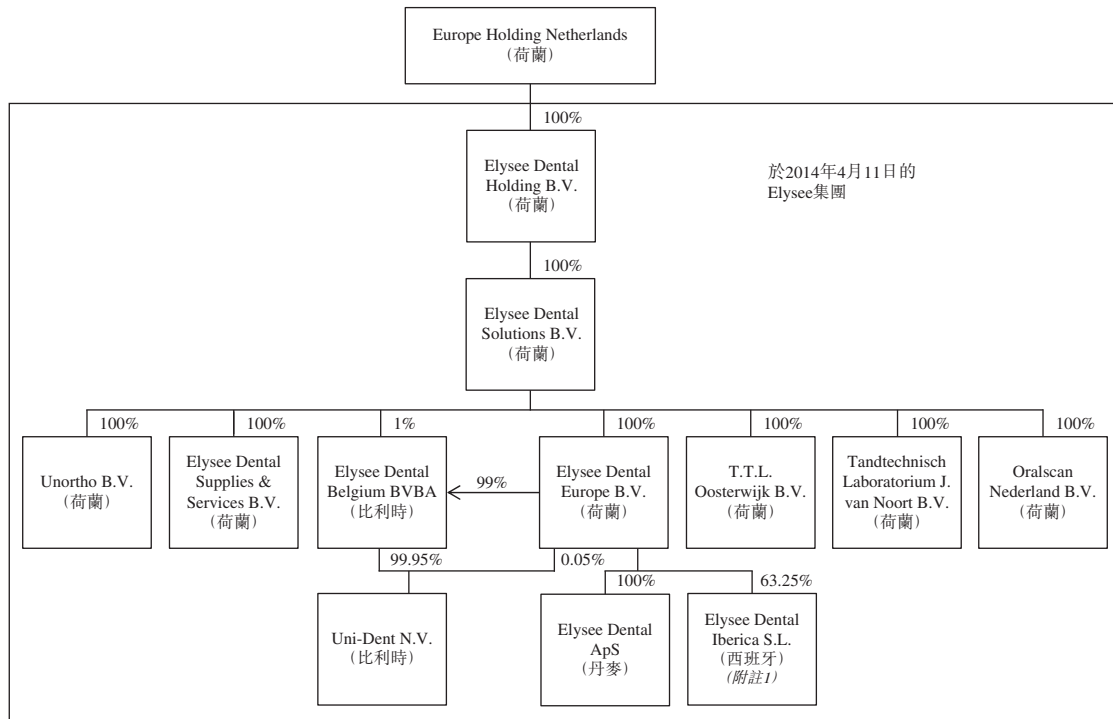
Europe Holding Netherlands
(荷蘭)

100%

Elysee Dental Holding B.V.
(荷蘭)

於2014年4月11日的
Elysee集團

100%

Elysee Dental Solutions B.V.
(荷蘭)

100%

Unortho B.V.
(荷蘭)

100%

Elysee Dental Supplies & Services B.V.
(荷蘭)

1%

Elysee Dental Belgium BVBA
(比利時)

99%

100%

Elysee Dental Europe B.V.
(荷蘭)

100%

T.T.L. Oosterwijk B.V.
(荷蘭)

100%

Tandtechnisch Laboratorium J. van Noort B.V.
(荷蘭)

100%

Oralscan Nederland B.V.
(荷蘭)

99.95%

0.05%

Uni-Dent N.V.
(比利時)

100%

Elysee Dental ApS
(丹麥)

63.25%

Elysee Dental Iberica S.L.
(西班牙)
(附註1)